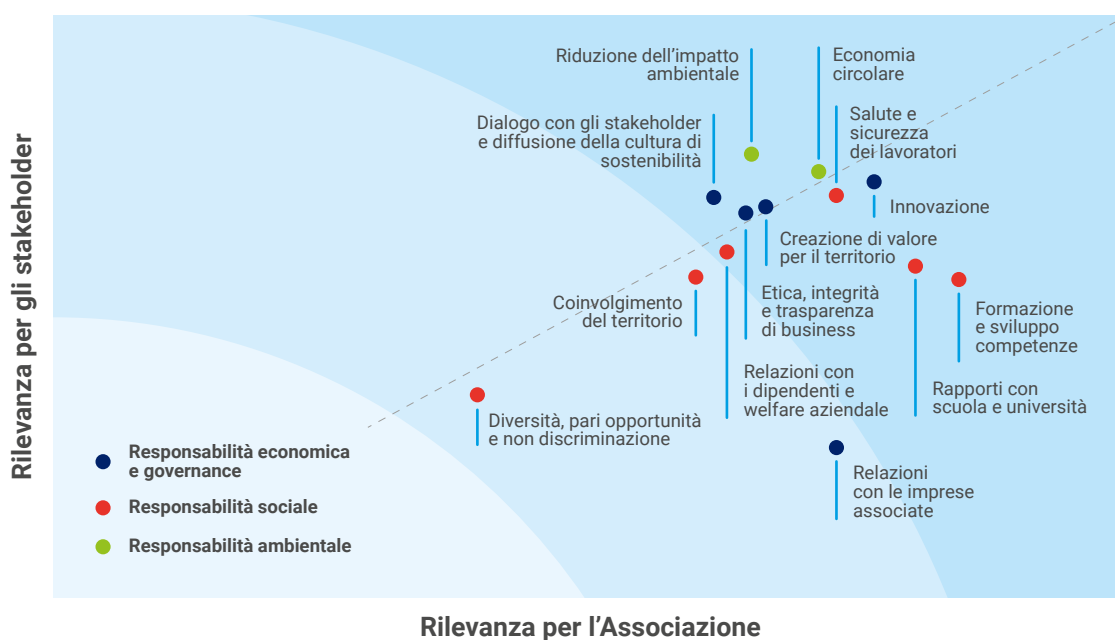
Rilevanza per gli stakeholder

Riduzione dell'impatto ambientale

Economia circolare

Salute e sicurezza dei lavoratori

Dialogo con gli stakeholder e diffusione della cultura di sostenibilità

Innovazione

Creazione di valore per il territorio

Etica, integrità e trasparenza di business

Coinvolgimento del territorio

Formazione e sviluppo competenze

Relazioni con i dipendenti e welfare aziendale

Rapporti con scuola e università

Diversità, pari opportunità e non discriminazione

Relazioni con le imprese associate

Responsabilità economica e governance

Responsabilità sociale

Responsabilità ambientale

Rilevanza per l'Associazione